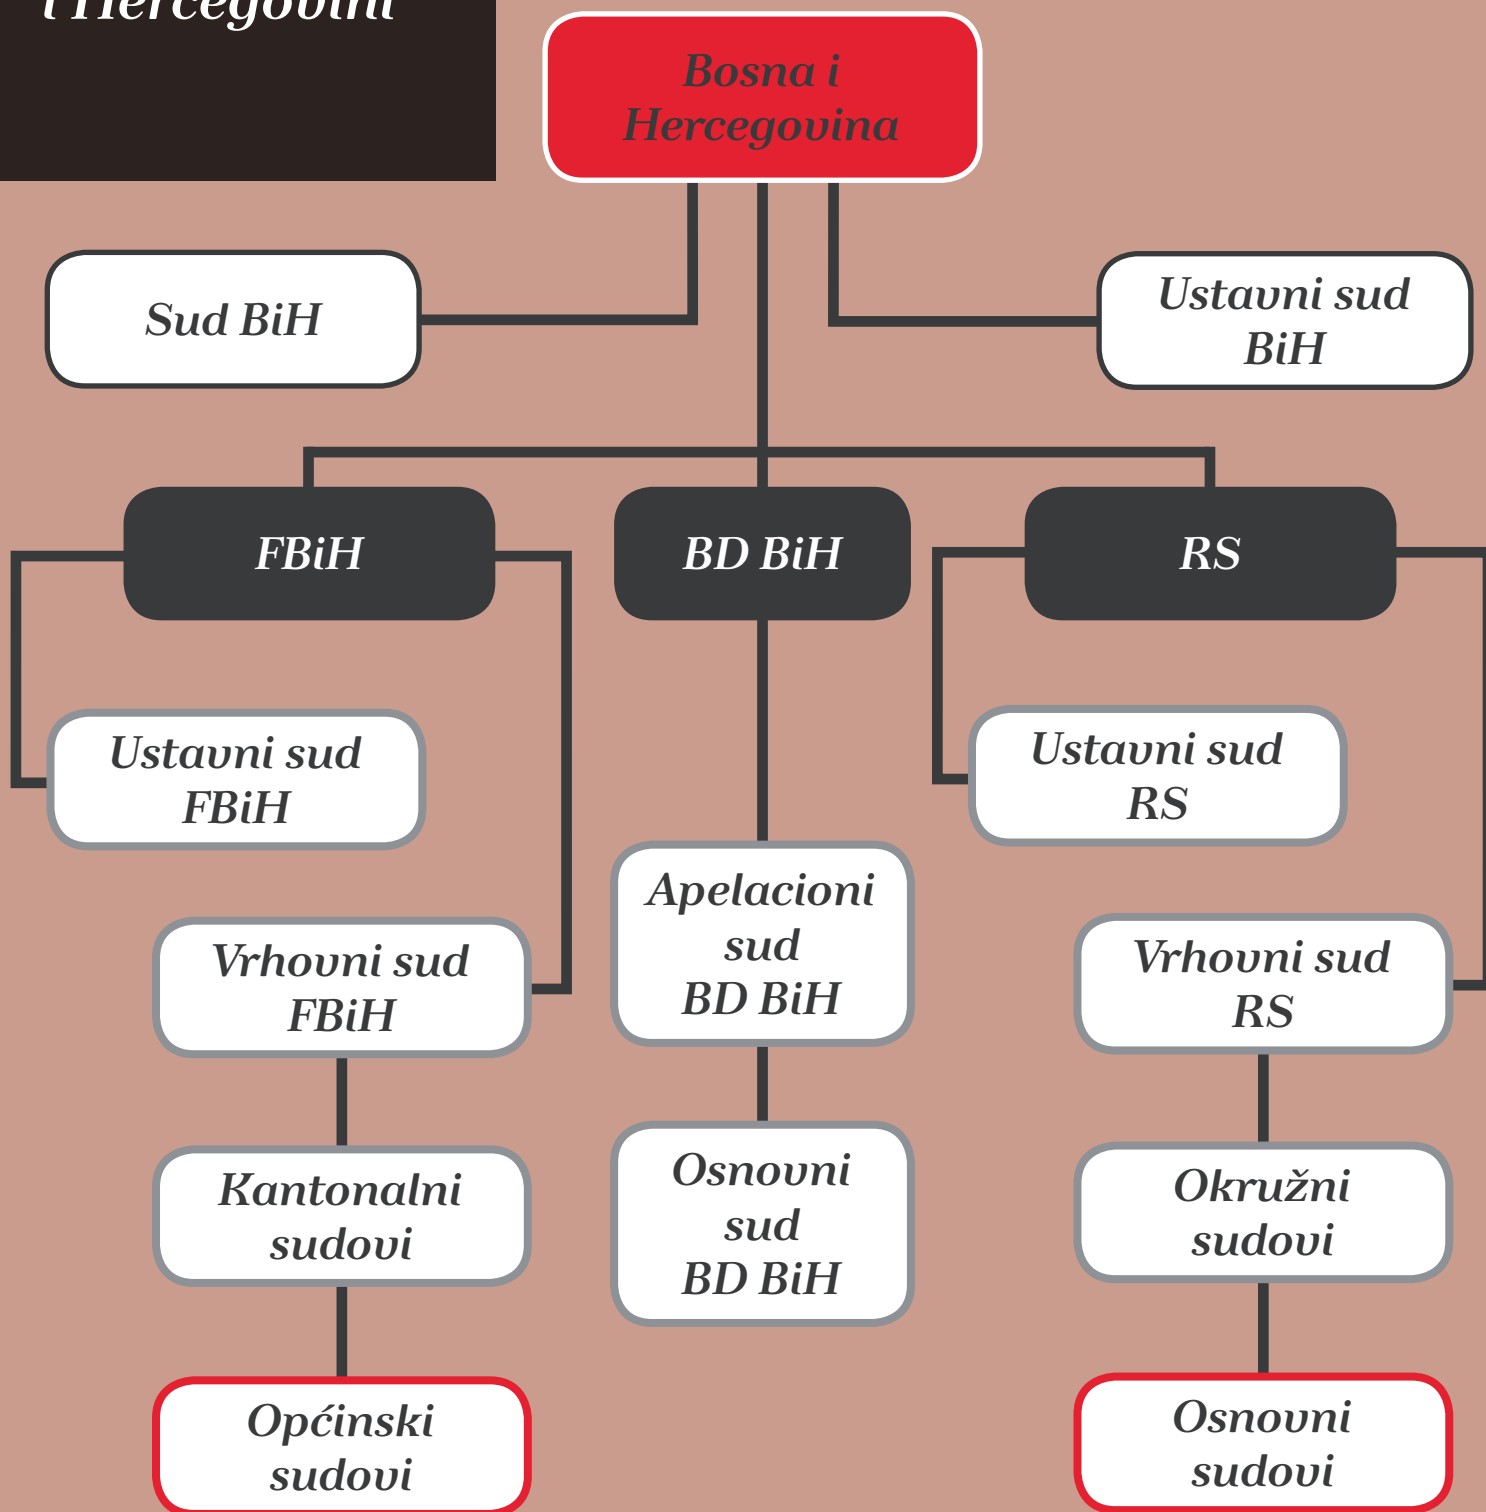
i Hercegovini

Bosna i Hercegovina

Sud BiH

Ustavni sud BiH

FBiH

BD BiH

RS

Ustavni sud FBiH

Vrhovni sud FBiH

Kantonalni sudovi

Općinski sudovi

Apelacioni sud BD BiH

Osnovni sud BD BiH

Ustavni sud RS

Vrhovni sud RS

Okružni sudovi

Osnovni sudovi